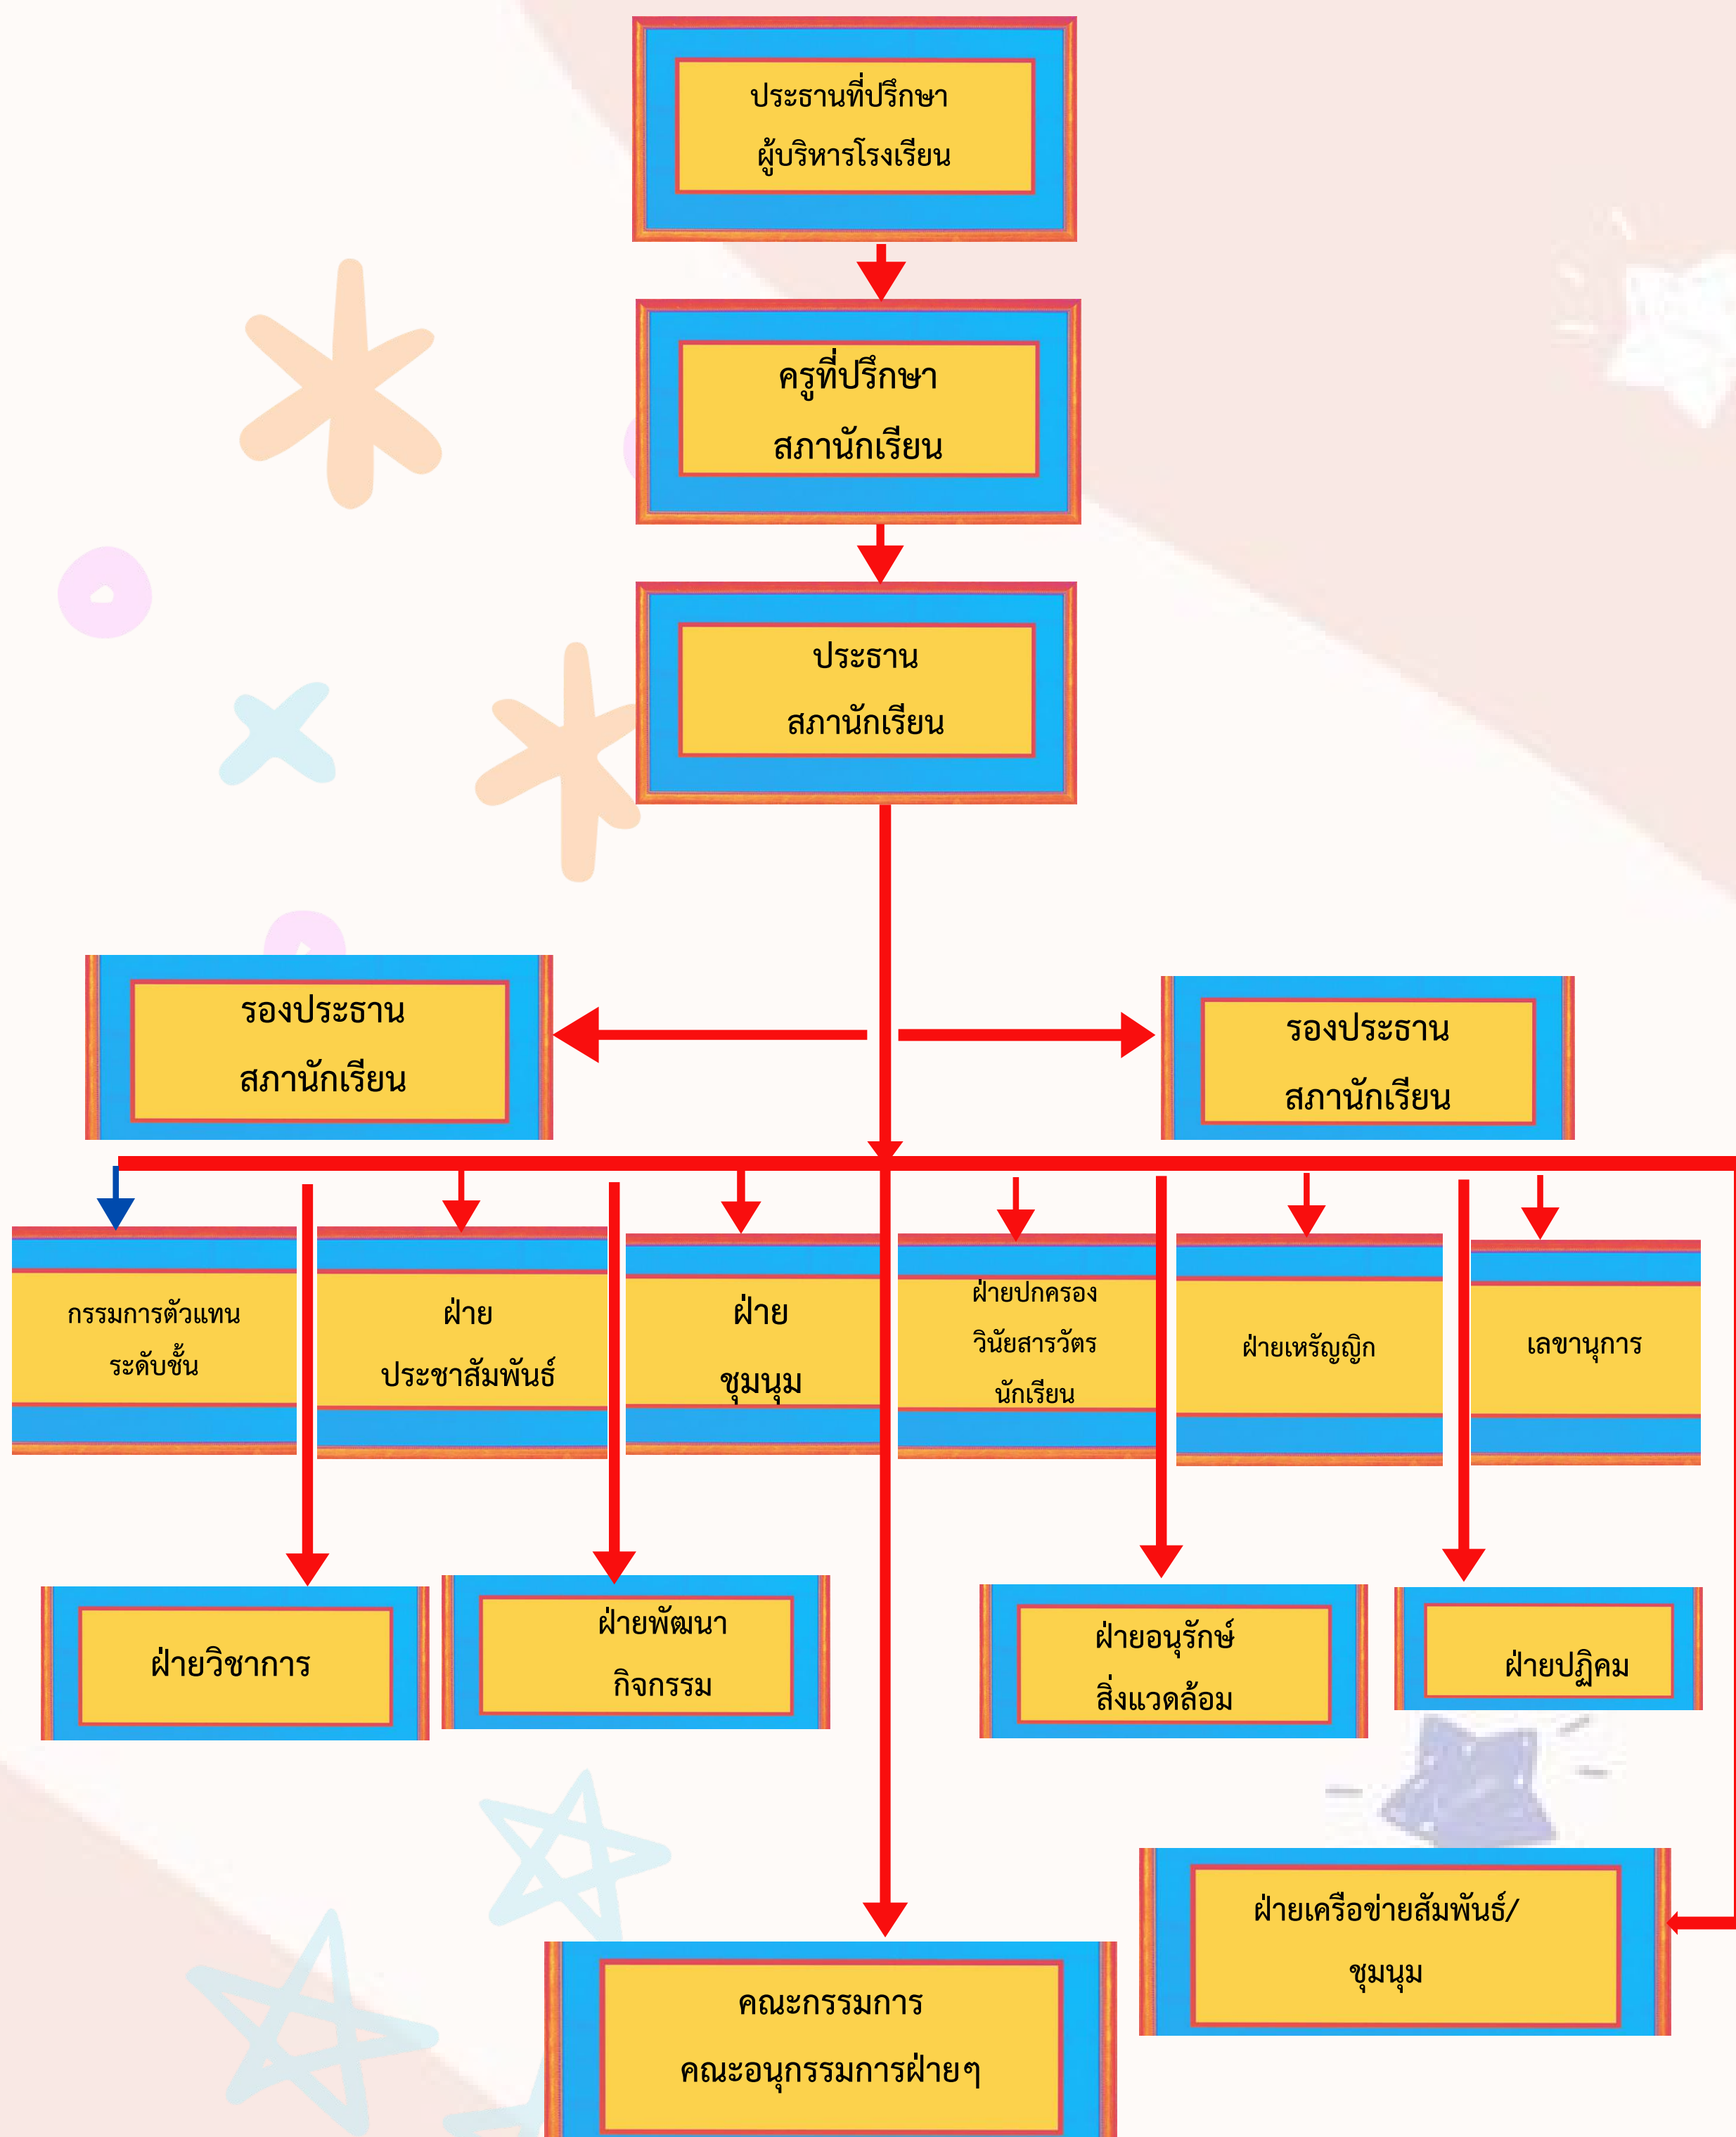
ประธานที่ปรึกษา
ผู้บริหารโรงเรียน

ครูที่ปรึกษา
สภานักเรียน

ประธาน
สภานักเรียน

รองประธาน
สภานักเรียน

รองประธาน
สภานักเรียน

กรรมการตัวแทน
ระดับชั้น

ฝ่าย
ประชาสัมพันธ์

ฝ่าย
ชุมนุม

ฝ่ายปกครอง
วินัยสารวัตร
นักเรียน

ฝ่ายเหรัญญิก

เลขานุการ

ฝ่ายวิชาการ

ฝ่ายพัฒนา
กิจกรรม

ฝ่ายอนุรักษ์
สิ่งแวดล้อม

ฝ่ายปฏิคม

ฝ่ายเครือข่ายสัมพันธ์/
ชุมนุม

คณะกรรมการ
คณะอนุกรรมการฝ่ายๆ